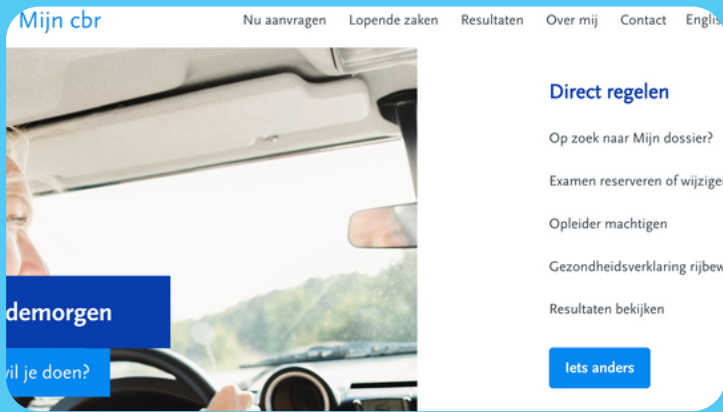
Mijn cbr

Nu aanvragen Lopende zaken Resultaten Over mij Contact Englis

demorgen

vil je doen?

Direct regelen

Op zoek naar Mijn dossier?

Examen reserveren of wijziger

Opleider machtigen

Gezondheidsverklaring rijbew

Resultaten bekijken

Iets anders